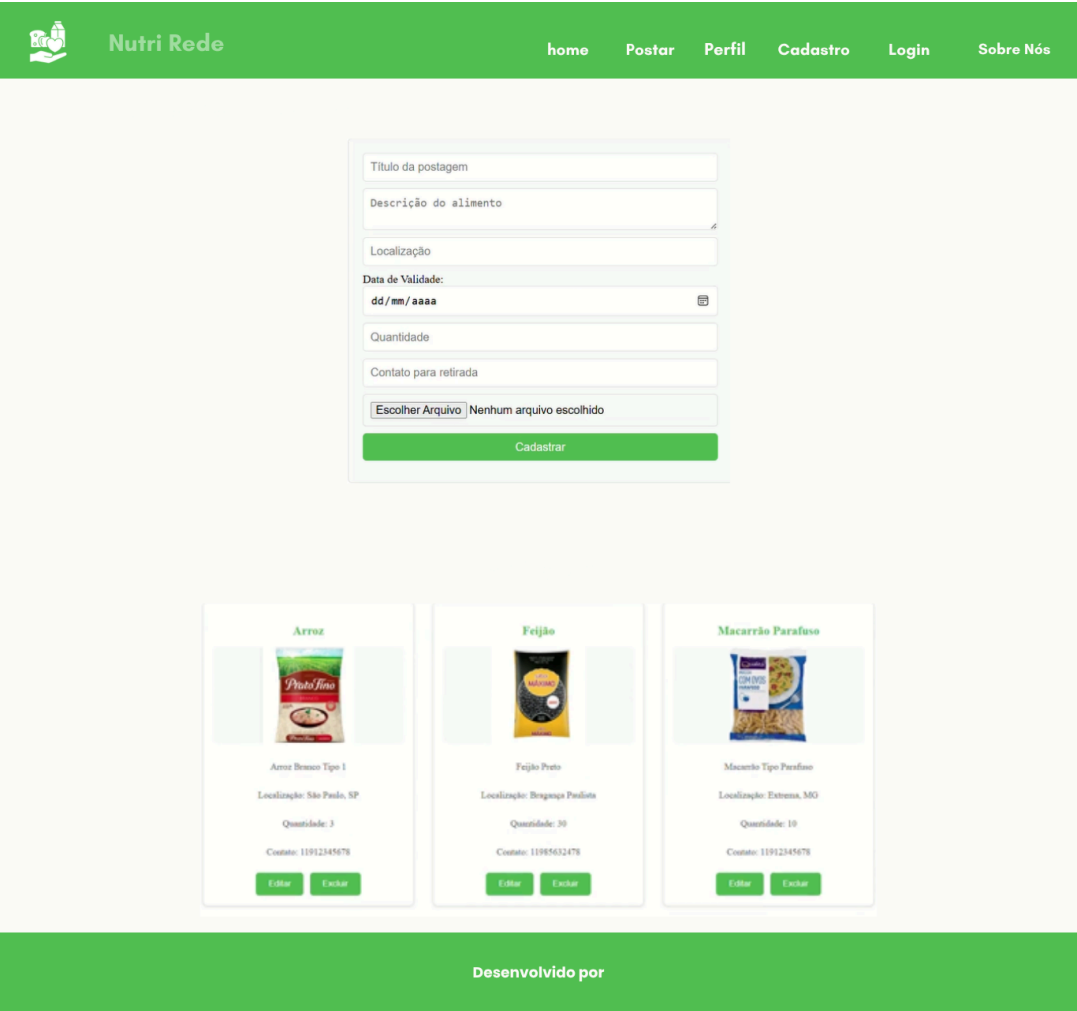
Nutri Rede

home Postar Perfil Cadastro Login Sobre Nós

Título da postagem

Descrição do alimento

Localização

Data de Validade:

dd/mm/aaaa

Quantidade

Contato para retirada

Escolher Arquivo Nenhum arquivo escolhido

Cadastrar

Arroz

Arroz Branco Tipo 1

Localização: São Paulo, SP

Quantidade: 3

Contato: 11912345678

Editar Excluir

Feijão

Feijão Preto

Localização: Bragança Paulista

Quantidade: 30

Contato: 11985632478

Editar Excluir

Macarrão Parafuso

Macarrão Tipo Parafuso

Localização: Extrema, MG

Quantidade: 10

Contato: 11912345678

Editar Excluir

Desenvolvido por